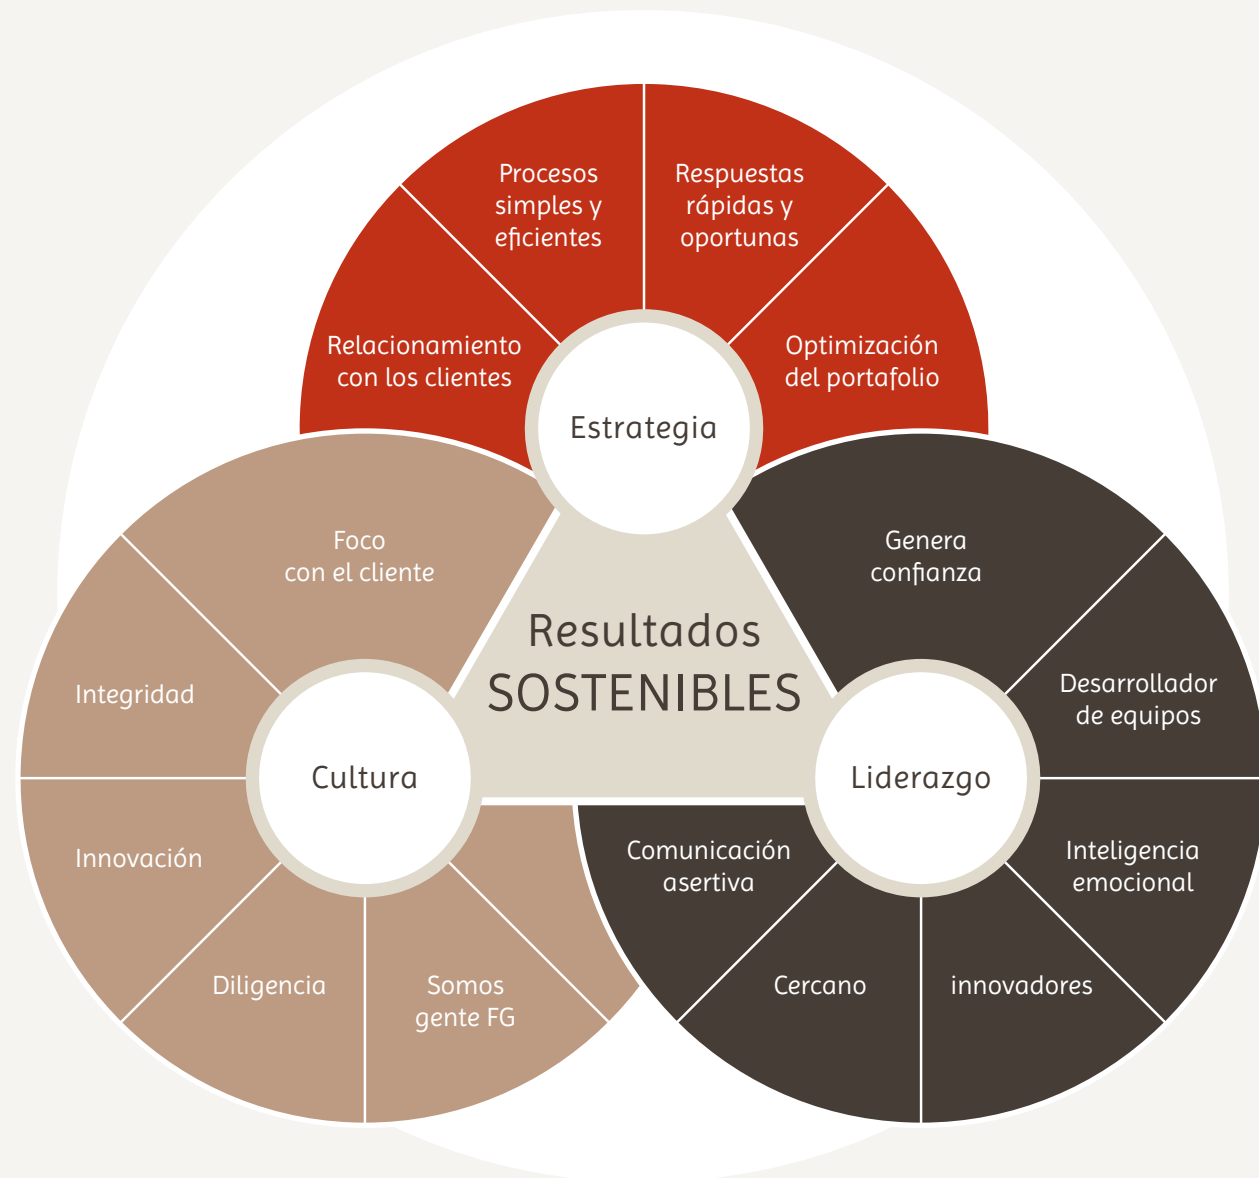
Procesos simples y eficientes

Respuestas rápidas y oportunas

Relacionamiento con los clientes

Optimización del portafolio

Estrategia

Foco con el cliente

Resultados SOSTENIBLES

Genera confianza

Integridad

Cultura

Liderazgo

Desarrollador de equipos

Innovación

Comunicación asertiva

Inteligencia emocional

Diligencia

Somos gente FG

Cercano

innovadores